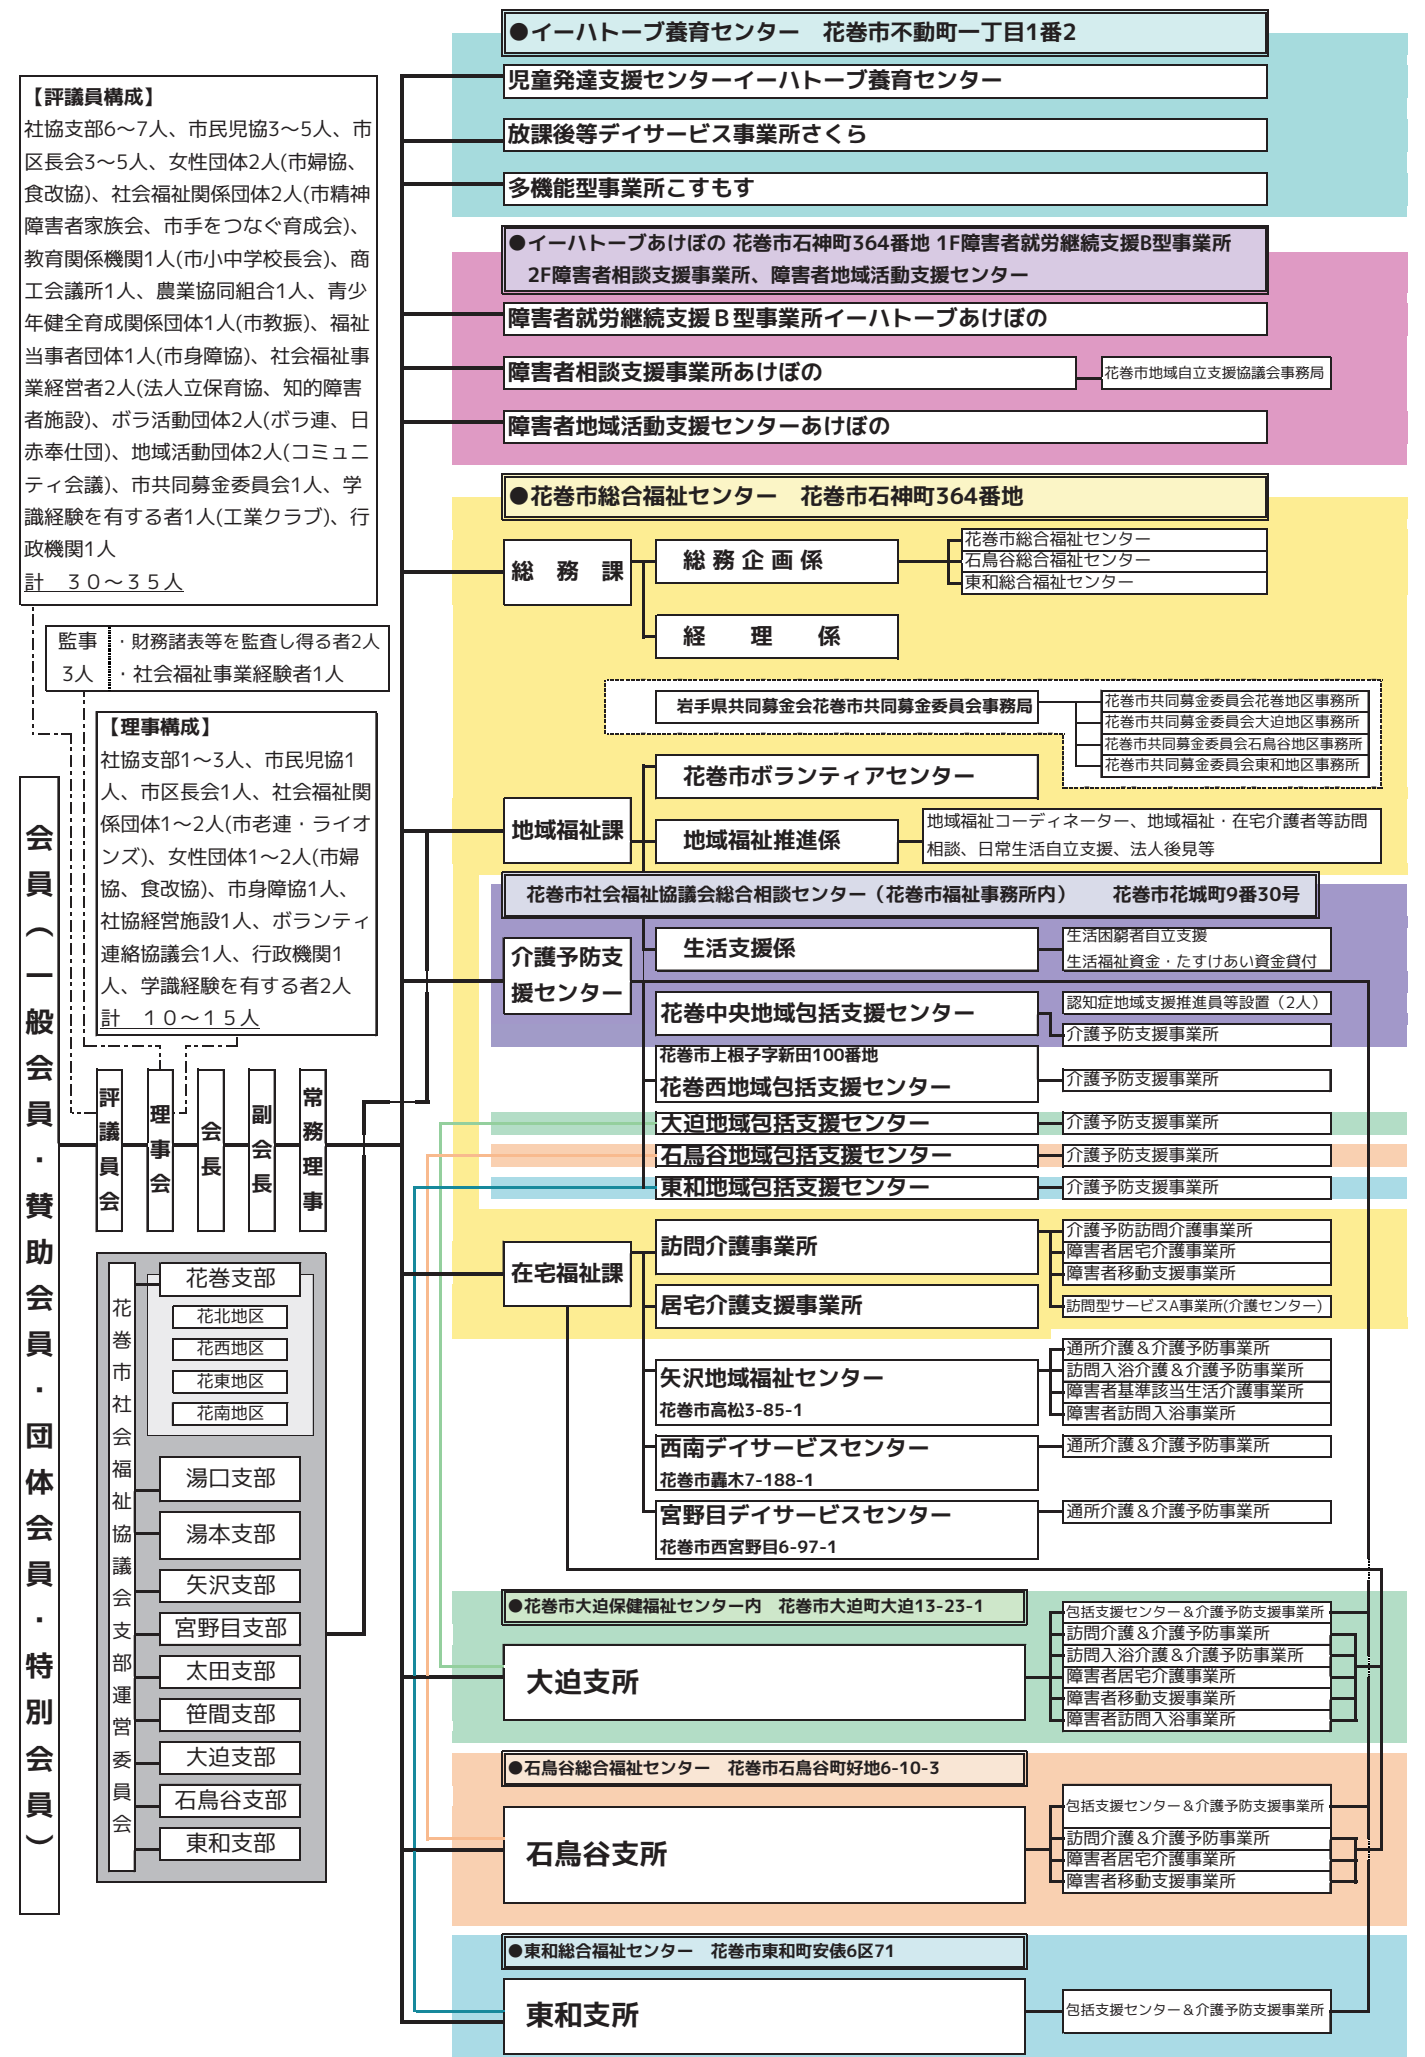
【評議員構成】
社協支部6～7人、市民児協3～5人、市区長会3～5人、女性団体2人(市婦協、食改協)、社会福祉関係団体2人(市精神障害者家族会、市手をつなぐ育成会)、教育関係機関1人(市小中学校長会)、商工会議所1人、農業協同組合1人、青少年健全育成関係団体1人(市教振)、福祉当事者団体1人(市身障協)、社会福祉事業経営者2人(法人立保育協、知的障害者施設)、ボラ活動団体2人(ボラ連、日赤奉仕団)、地域活動団体2人(コミュニティ会議)、市共同募金委員会1人、学識経験を有する者1人(工業クラブ)、行政機関1人
計　３０～３５人

監事 3人
・財務諸表等を監査し得る者2人
・社会福祉事業経験者1人

【理事構成】
社協支部1～3人、市民児協1人、市区長会1人、社会福祉関係団体1～2人(市老連・ライオンズ)、女性団体1～2人(市婦協、食改協)、市身障協1人、社協経営施設1人、ボランティア連絡協議会1人、行政機関1人、学識経験を有する者2人
計　１０～１５人

会員（一般会員・賛助会員・団体会員・特別会員）

評議員会
理事会
会長
副会長
常務理事

花巻市社会福祉協議会支部運営委員会
花巻支部
花北地区
花西地区
花東地区
花南地区
湯口支部
湯本支部
矢沢支部
宮野目支部
太田支部
笹間支部
大迫支部
石鳥谷支部
東和支部

●イーハトーブ養育センター　花巻市不動町一丁目1番2
児童発達支援センターイーハトーブ養育センター
放課後等デイサービス事業所さくら
多機能型事業所こすもす

●イーハトーブあけぼの 花巻市石神町364番地 1F障害者就労継続支援B型事業所 2F障害者相談支援事業所、障害者地域活動支援センター
障害者就労継続支援Ｂ型事業所イーハトーブあけぼの
障害者相談支援事業所あけぼの
花巻市地域自立支援協議会事務局
障害者地域活動支援センターあけぼの

●花巻市総合福祉センター　花巻市石神町364番地
総　務　課
総 務 企 画 係
花巻市総合福祉センター
石鳥谷総合福祉センター
東和総合福祉センター
経　　理　　係
岩手県共同募金会花巻市共同募金委員会事務局
花巻市共同募金委員会花巻地区事務所
花巻市共同募金委員会大迫地区事務所
花巻市共同募金委員会石鳥谷地区事務所
花巻市共同募金委員会東和地区事務所
地域福祉課
花巻市ボランティアセンター
地域福祉推進係
地域福祉コーディネーター、地域福祉・在宅介護者等訪問相談、日常生活自立支援、法人後見等

花巻市社会福祉協議会総合相談センター（花巻市福祉事務所内）　花巻市花城町9番30号
介護予防支援センター
生活支援係
生活困窮者自立支援
生活福祉資金・たすけあい資金貸付
花巻中央地域包括支援センター
認知症地域支援推進員等設置（2人）
介護予防支援事業所
花巻市上根子字新田100番地
花巻西地域包括支援センター
介護予防支援事業所
大迫地域包括支援センター
介護予防支援事業所
石鳥谷地域包括支援センター
介護予防支援事業所
東和地域包括支援センター
介護予防支援事業所

在宅福祉課
訪問介護事業所
介護予防訪問介護事業所
障害者居宅介護事業所
障害者移動支援事業所
居宅介護支援事業所
訪問型サービスA事業所(介護センター)
矢沢地域福祉センター
花巻市高松3-85-1
通所介護＆介護予防事業所
訪問入浴介護＆介護予防事業所
障害者基準該当生活介護事業所
障害者訪問入浴事業所
西南デイサービスセンター
花巻市轟木7-188-1
通所介護＆介護予防事業所
宮野目デイサービスセンター
花巻市西宮野目6-97-1
通所介護＆介護予防事業所

●花巻市大迫保健福祉センター内　花巻市大迫町大迫13-23-1
大迫支所
包括支援センター＆介護予防支援事業所
訪問介護＆介護予防事業所
訪問入浴介護＆介護予防事業所
障害者居宅介護事業所
障害者移動支援事業所
障害者訪問入浴事業所

●石鳥谷総合福祉センター　花巻市石鳥谷町好地6-10-3
石鳥谷支所
包括支援センター＆介護予防支援事業所
訪問介護＆介護予防事業所
障害者居宅介護事業所
障害者移動支援事業所

●東和総合福祉センター　花巻市東和町安俵6区71
東和支所
包括支援センター＆介護予防支援事業所